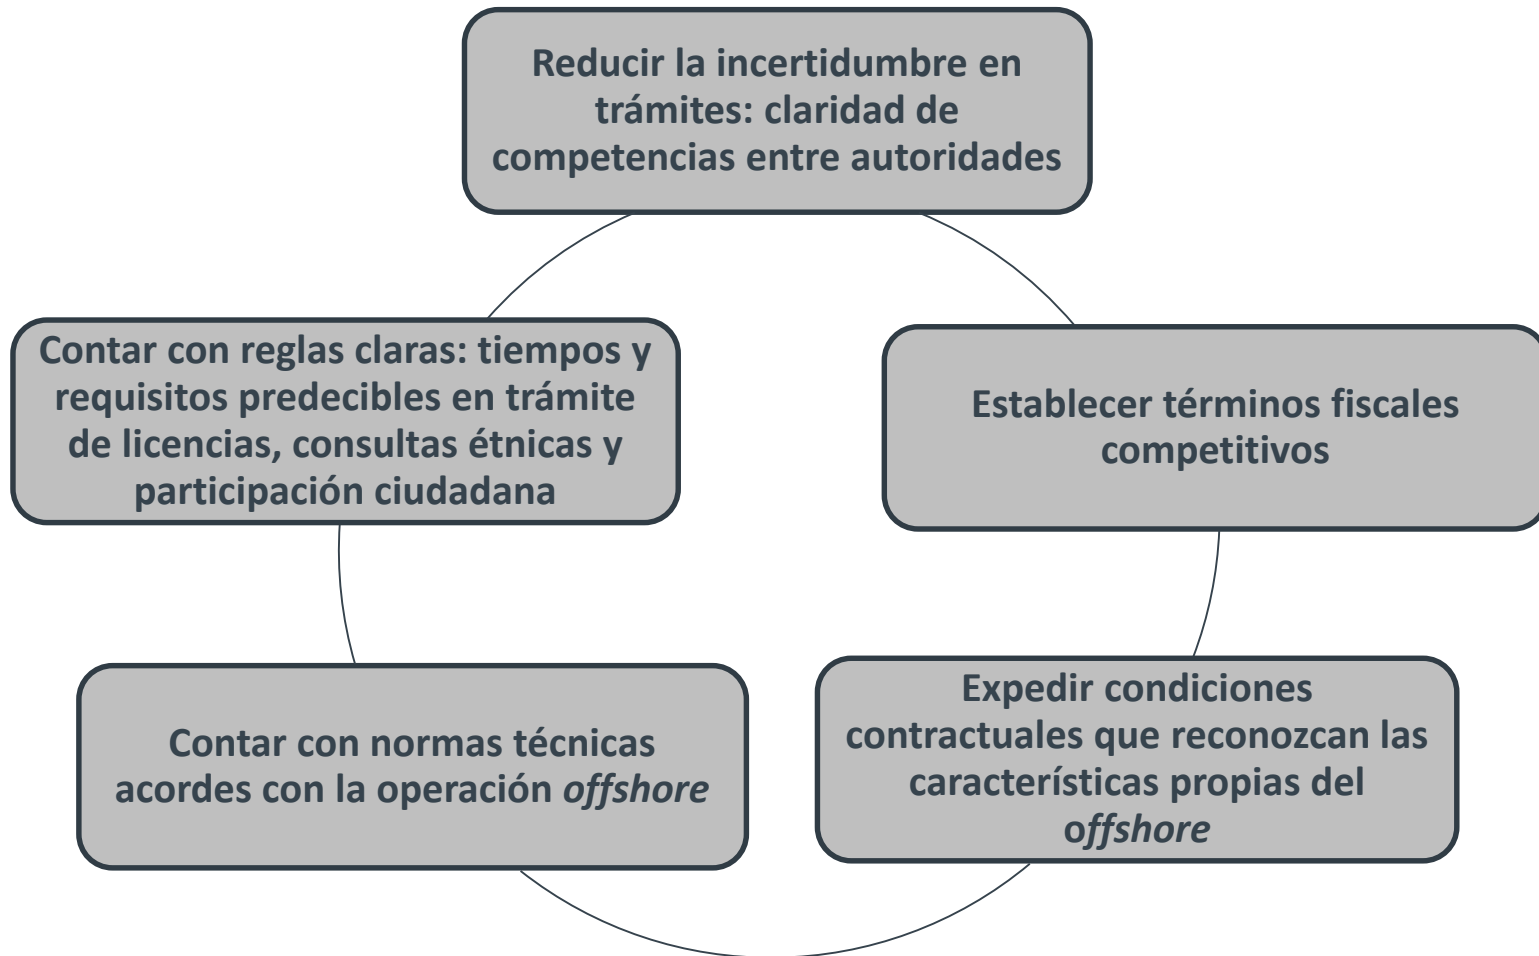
Reducir la incertidumbre en trámites: claridad de competencias entre autoridades

Establecer términos fiscales competitivos

Expedir condiciones contractuales que reconozcan las características propias del offshore

Contar con normas técnicas acordes con la operación offshore

Contar con reglas claras: tiempos y requisitos predecibles en trámite de licencias, consultas étnicas y participación ciudadana